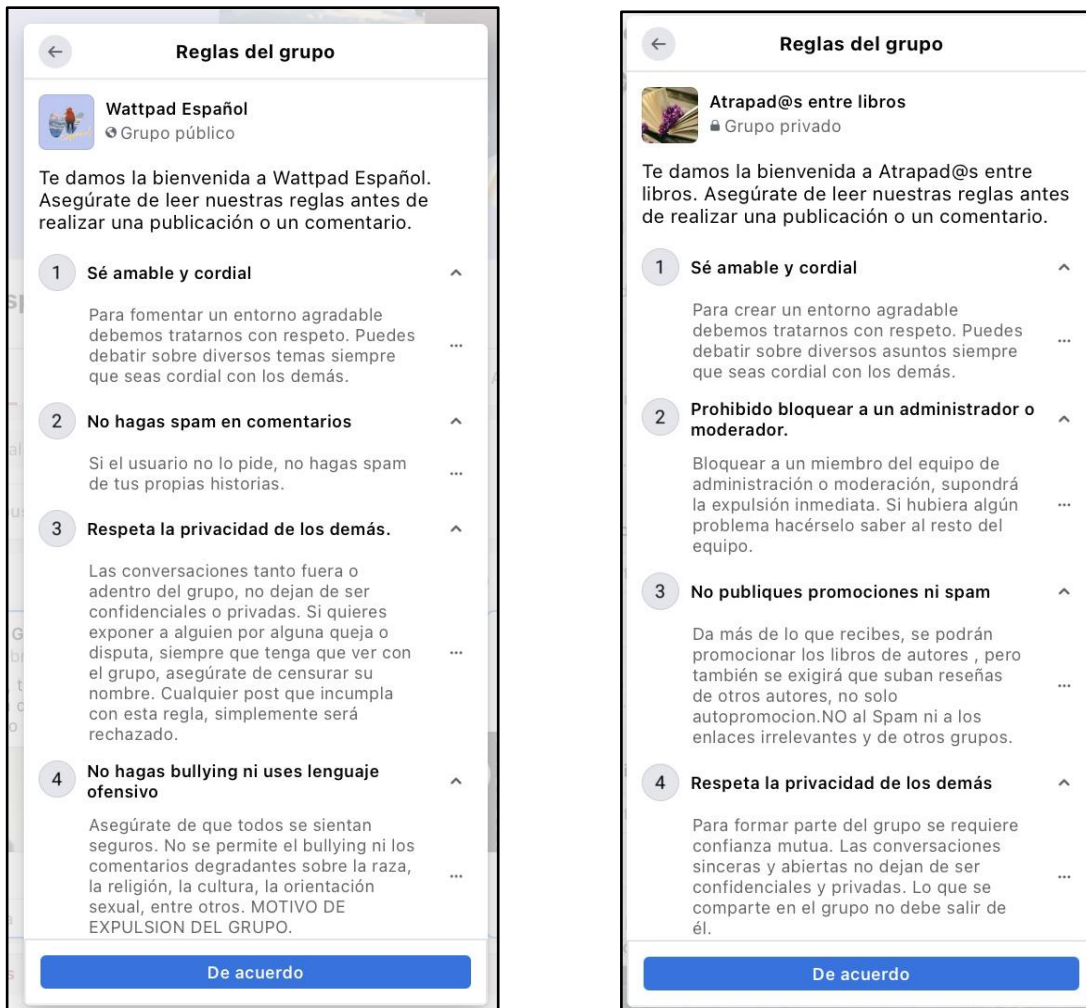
Reglas del grupo

Wattpad Español
Grupo público

Te damos la bienvenida a Wattpad Español. Asegúrate de leer nuestras reglas antes de realizar una publicación o un comentario.

1 Sé amable y cordial

Para fomentar un entorno agradable debemos tratarnos con respeto. Puedes debatir sobre diversos temas siempre que seas cordial con los demás.

2 No hagas spam en comentarios

Si el usuario no lo pide, no hagas spam de tus propias historias.

3 Respeta la privacidad de los demás.

Las conversaciones tanto fuera o adentro del grupo, no dejan de ser confidenciales o privadas. Si quieres exponer a alguien por alguna queja o disputa, siempre que tenga que ver con el grupo, asegúrate de censurar su nombre. Cualquier post que incumpla con esta regla, simplemente será rechazado.

4 No hagas bullying ni uses lenguaje ofensivo

Asegúrate de que todos se sientan seguros. No se permite el bullying ni los comentarios degradantes sobre la raza, la religión, la cultura, la orientación sexual, entre otros. MOTIVO DE EXPULSION DEL GRUPO.

De acuerdo

Reglas del grupo

Atrapad@s entre libros
Grupo privado

Te damos la bienvenida a Atrapad@s entre libros. Asegúrate de leer nuestras reglas antes de realizar una publicación o un comentario.

1 Sé amable y cordial

Para crear un entorno agradable debemos tratarnos con respeto. Puedes debatir sobre diversos asuntos siempre que seas cordial con los demás.

2 Prohibido bloquear a un administrador o moderador.

Bloquear a un miembro del equipo de administración o moderación, supondrá la expulsión inmediata. Si hubiera algún problema hacérselo saber al resto del equipo.

3 No publiques promociones ni spam

Da más de lo que recibes, se podrán promocionar los libros de autores , pero también se exigirá que suban reseñas de otros autores, no solo autopromocion.NO al Spam ni a los enlaces irrelevantes y de otros grupos.

4 Respeta la privacidad de los demás

Para formar parte del grupo se requiere confianza mutua. Las conversaciones sinceras y abiertas no dejan de ser confidenciales y privadas. Lo que se comparte en el grupo no debe salir de él.

De acuerdo